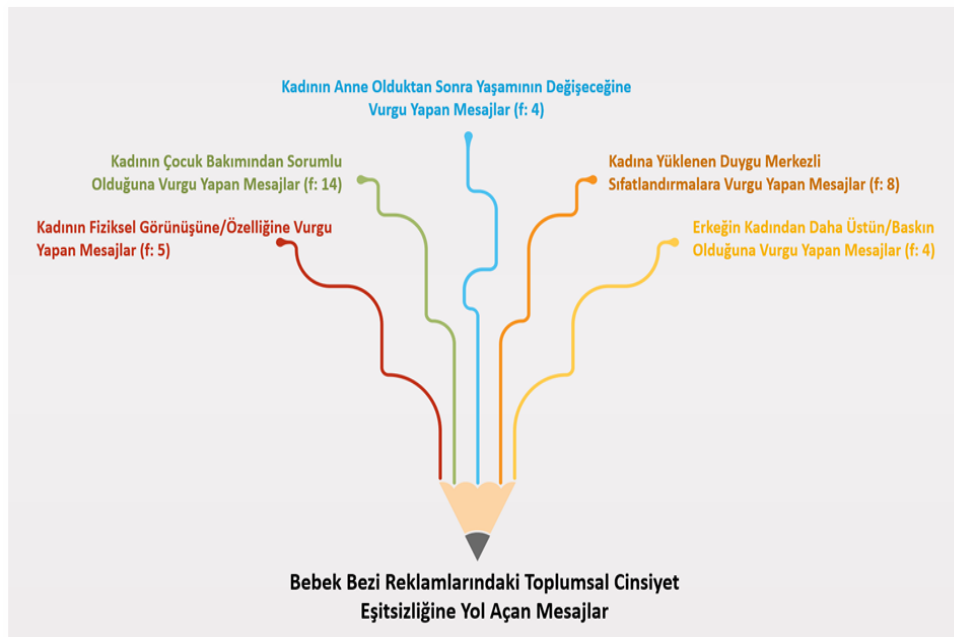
Kadının Anne Olduktan Sonra Yaşamının Değişeceğine Vurgu Yapan Mesajlar (f: 4)

Kadının Çocuk Bakımından Sorumlu Olduğuna Vurgu Yapan Mesajlar (f: 14)

Kadına Yüklenen Duygu Merkezli Sıfatlandırmalara Vurgu Yapan Mesajlar (f: 8)

Kadının Fiziksel Görünüşüne/Özelliğine Vurgu Yapan Mesajlar (f: 5)

Erkeğin Kadından Daha Üstün/Baskın Olduğuna Vurgu Yapan Mesajlar (f: 4)

Bebek Bezi Reklamlarındaki Toplumsal Cinsiyet Eşitsizliğine Yol Açan Mesajlar